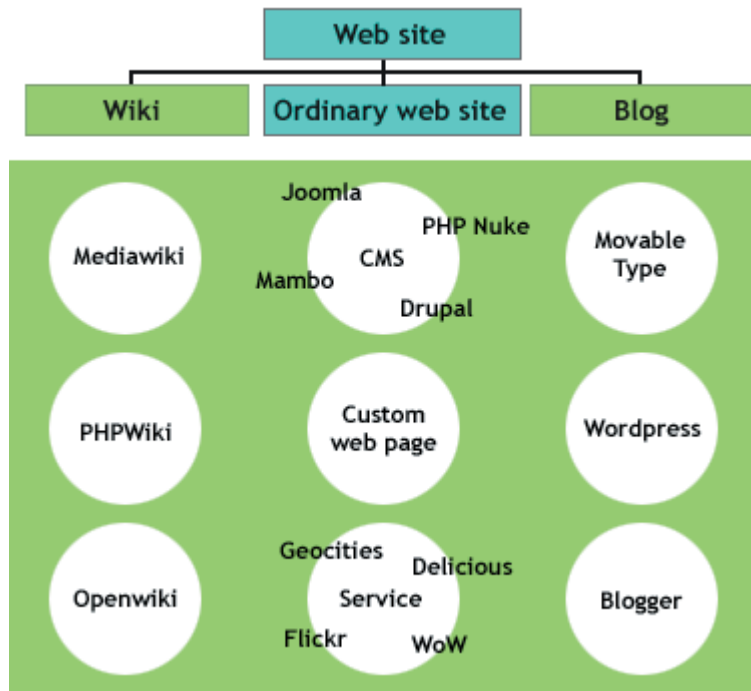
Web site

Wiki

Ordinary web site

Blog

Mediawiki

Joomla

PHP Nuke

CMS

Mambo

Drupal

Movable Type

PHPWiki

Custom web page

Wordpress

Openwiki

Geocities

Delicious

Service

Flickr

WoW

Blogger